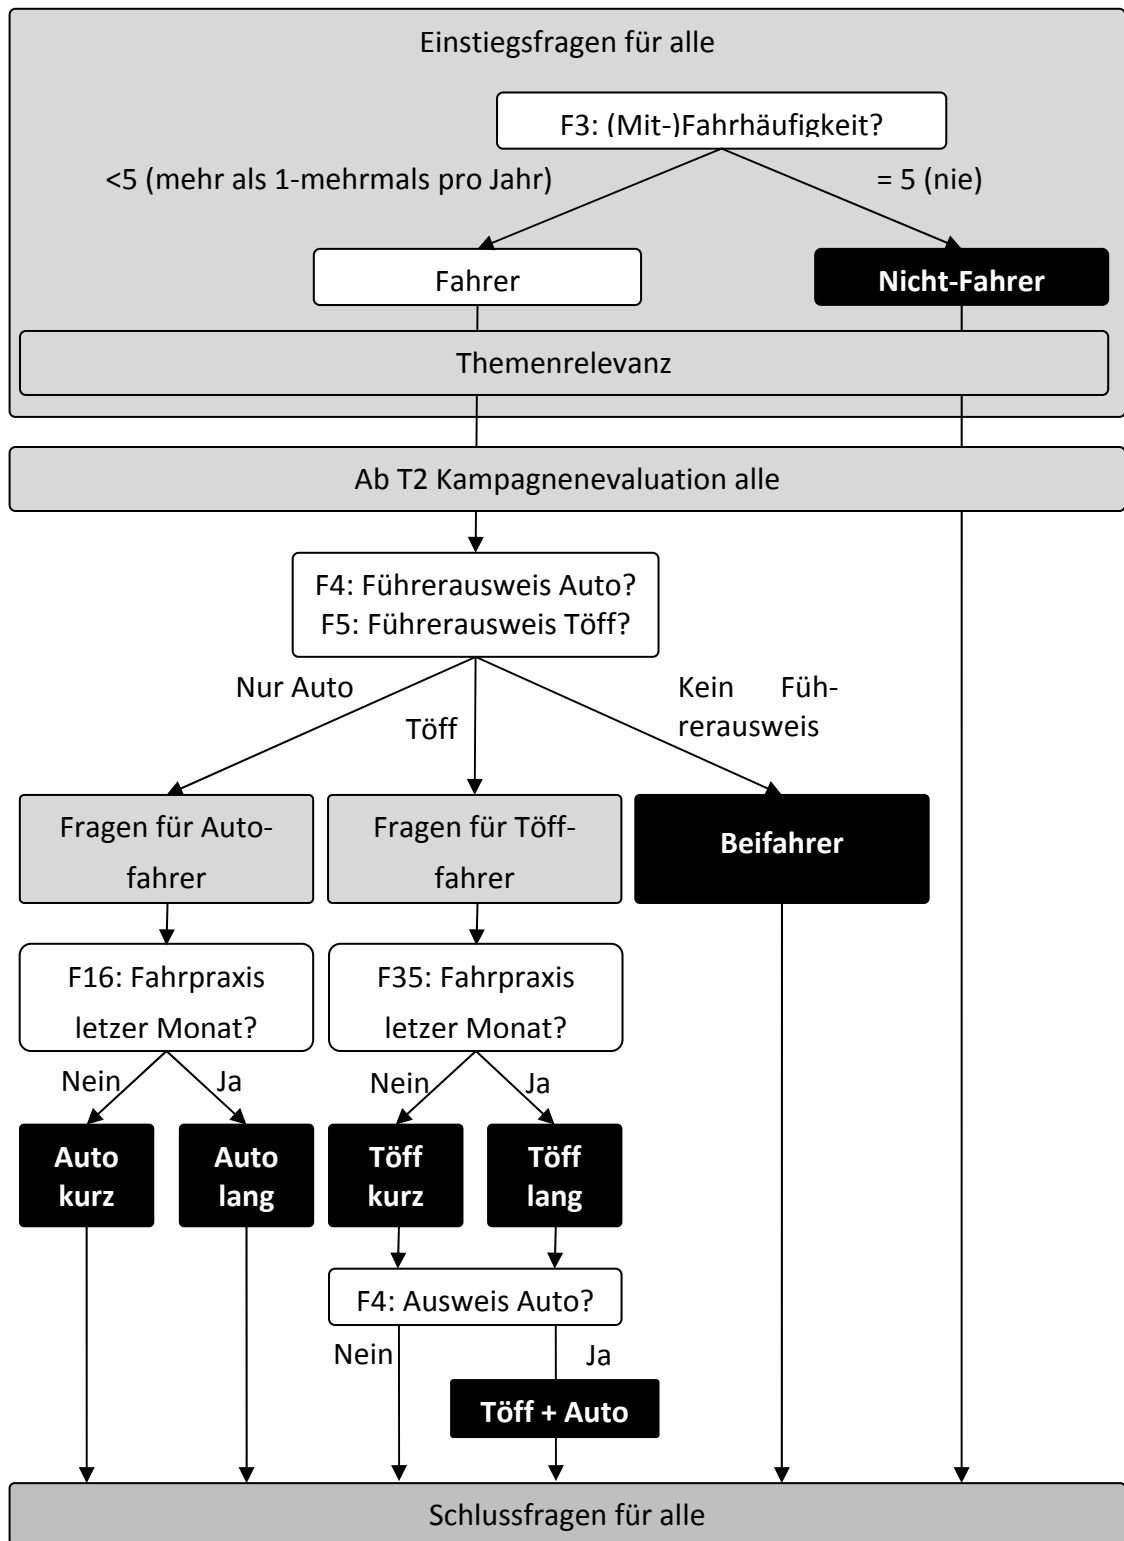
Einstiegsfragen für alle

F3: (Mit-)Fahrhäufigkeit?

<5 (mehr als 1-mehrmals pro Jahr)

= 5 (nie)

Fahrer

Nicht-Fahrer

Themenrelevanz

Ab T2 Kampagnenevaluation alle

F4: Führerausweis Auto?
F5: Führerausweis Töff?

Nur Auto

Töff

Kein Führerausweis

Fragen für Autofahrer

Fragen für Töfffahrer

Beifahrer

F16: Fahrpraxis letzer Monat?

F35: Fahrpraxis letzer Monat?

Nein

Ja

Nein

Ja

Auto kurz

Auto lang

Töff kurz

Töff lang

F4: Ausweis Auto?

Nein

Ja

Töff + Auto

Schlussfragen für alle